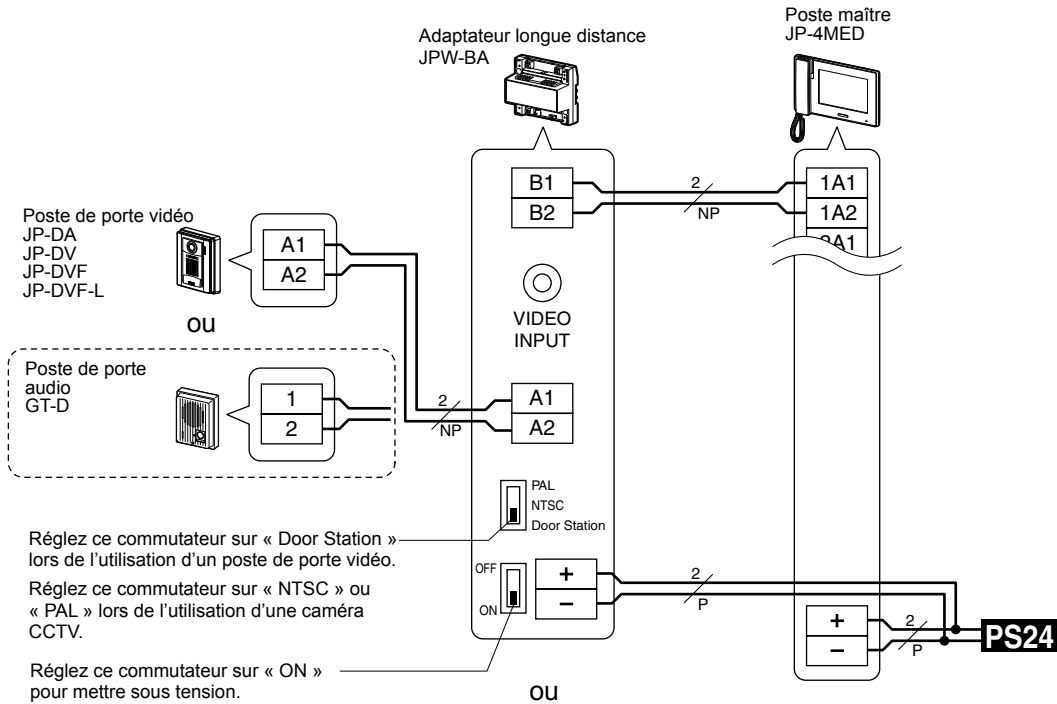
Adaptateur longue distance
JPW-BA

Poste maître
JP-4MED

B1
B2

2
NP

1A1
1A2
2A1

Poste de porte vidéo
JP-DA
JP-DV
JP-DVF
JP-DVF-L

A1
A2

ou

VIDEO
INPUT

Poste de porte audio
GT-D

1
2

2
NP

A1
A2

PAL
NTSC
Door Station

Réglez ce commutateur sur « Door Station » lors de l'utilisation d'un poste de porte vidéo.

Réglez ce commutateur sur « NTSC » ou « PAL » lors de l'utilisation d'une caméra CCTV.

OFF
ON

+
–

2
P

+
–

2
P

PS24

Réglez ce commutateur sur « ON » pour mettre sous tension.

ou